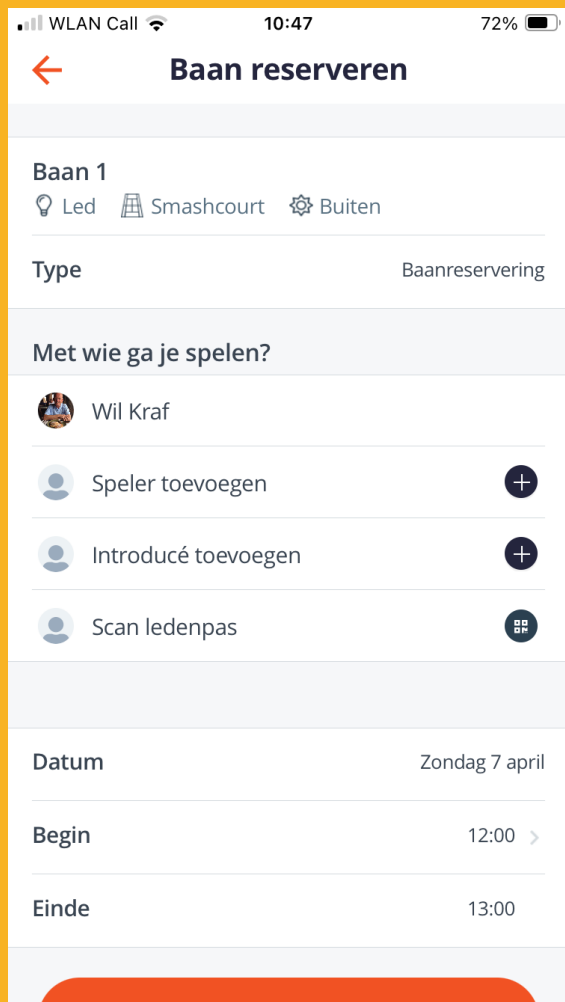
WLAN Call 10:47 72%

Baan reserveren

Baan 1
Led Smashcourt Buiten

Type Baanreservering

Met wie ga je spelen?

Wil Kraf

Speler toevoegen

Introducé toevoegen

Scan ledenpas

Datum Zondag 7 april

Begin 12:00

Einde 13:00